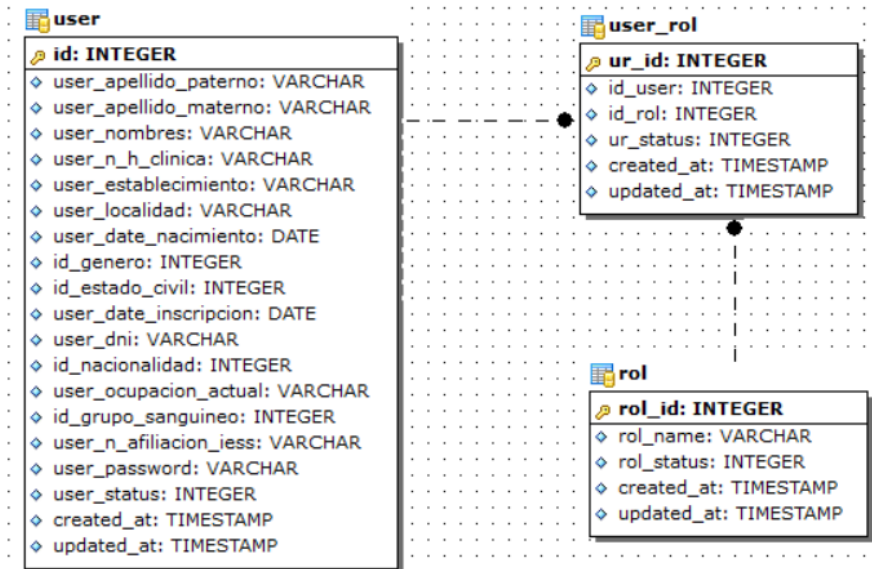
user

id: INTEGER
user_apellido_paterno: VARCHAR
user_apellido_materno: VARCHAR
user_nombres: VARCHAR
user_n_h_clinica: VARCHAR
user_establecimiento: VARCHAR
user_localidad: VARCHAR
user_date_nacimiento: DATE
id_genero: INTEGER
id_estado_civil: INTEGER
user_date_inscripcion: DATE
user_dni: VARCHAR
id_nacionalidad: INTEGER
user_ocupacion_actual: VARCHAR
id_grupo_sanguineo: INTEGER
user_n_afiliacion_iess: VARCHAR
user_password: VARCHAR
user_status: INTEGER
created_at: TIMESTAMP
updated_at: TIMESTAMP

user_rol

ur_id: INTEGER
id_user: INTEGER
id_rol: INTEGER
ur_status: INTEGER
created_at: TIMESTAMP
updated_at: TIMESTAMP

rol

rol_id: INTEGER
rol_name: VARCHAR
rol_status: INTEGER
created_at: TIMESTAMP
updated_at: TIMESTAMP